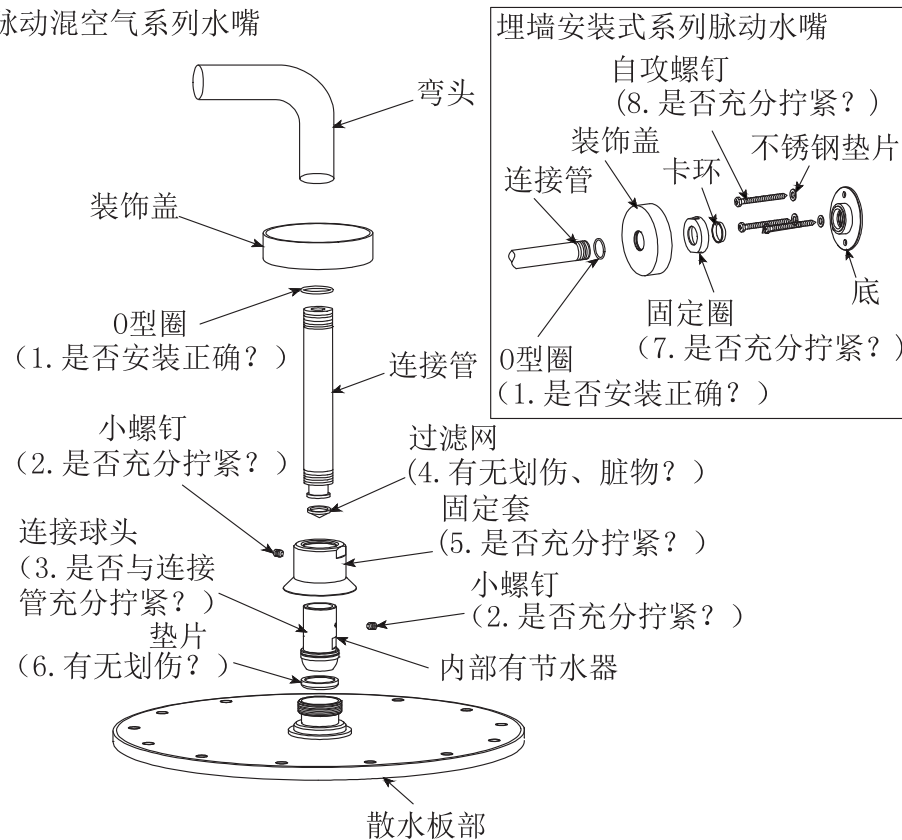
永动混空气系列水嘴

弯头

装饰盖

0型圈
（1.是否安装正确？）

连接管

小螺钉
（2.是否充分拧紧？）

过滤网
（4.有无划伤、脏物？）

固定套
（5.是否充分拧紧？）

连接球头
（3.是否与连接管充分拧紧？）

小螺钉
（2.是否充分拧紧？）

垫片
（6.有无划伤？）

内部有节水器

散水板部

埋墙安装式系列脉动水嘴

自攻螺钉
（8.是否充分拧紧？）

装饰盖

卡环

不锈钢垫片

连接管

底

固定圈
（7.是否充分拧紧？）

0型圈
（1.是否安装正确？）